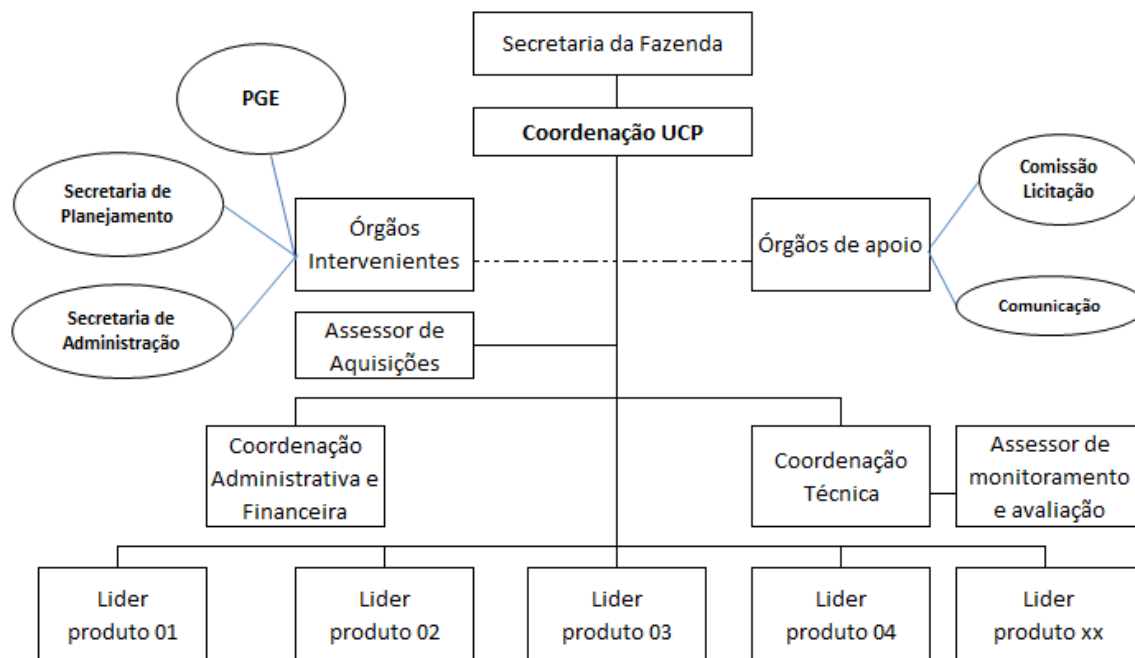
Secretaria da Fazenda

PGE

Coordenação UCP

Secretaria de Planejamento

Órgãos Intervenientes

Órgãos de apoio

Comissão Licitação

Comunicação

Secretaria de Administração

Assessor de Aquisições

Coordenação Administrativa e Financeira

Coordenação Técnica

Assessor de monitoramento e avaliação

Lider produto 01

Lider produto 02

Lider produto 03

Lider produto 04

Lider produto xx